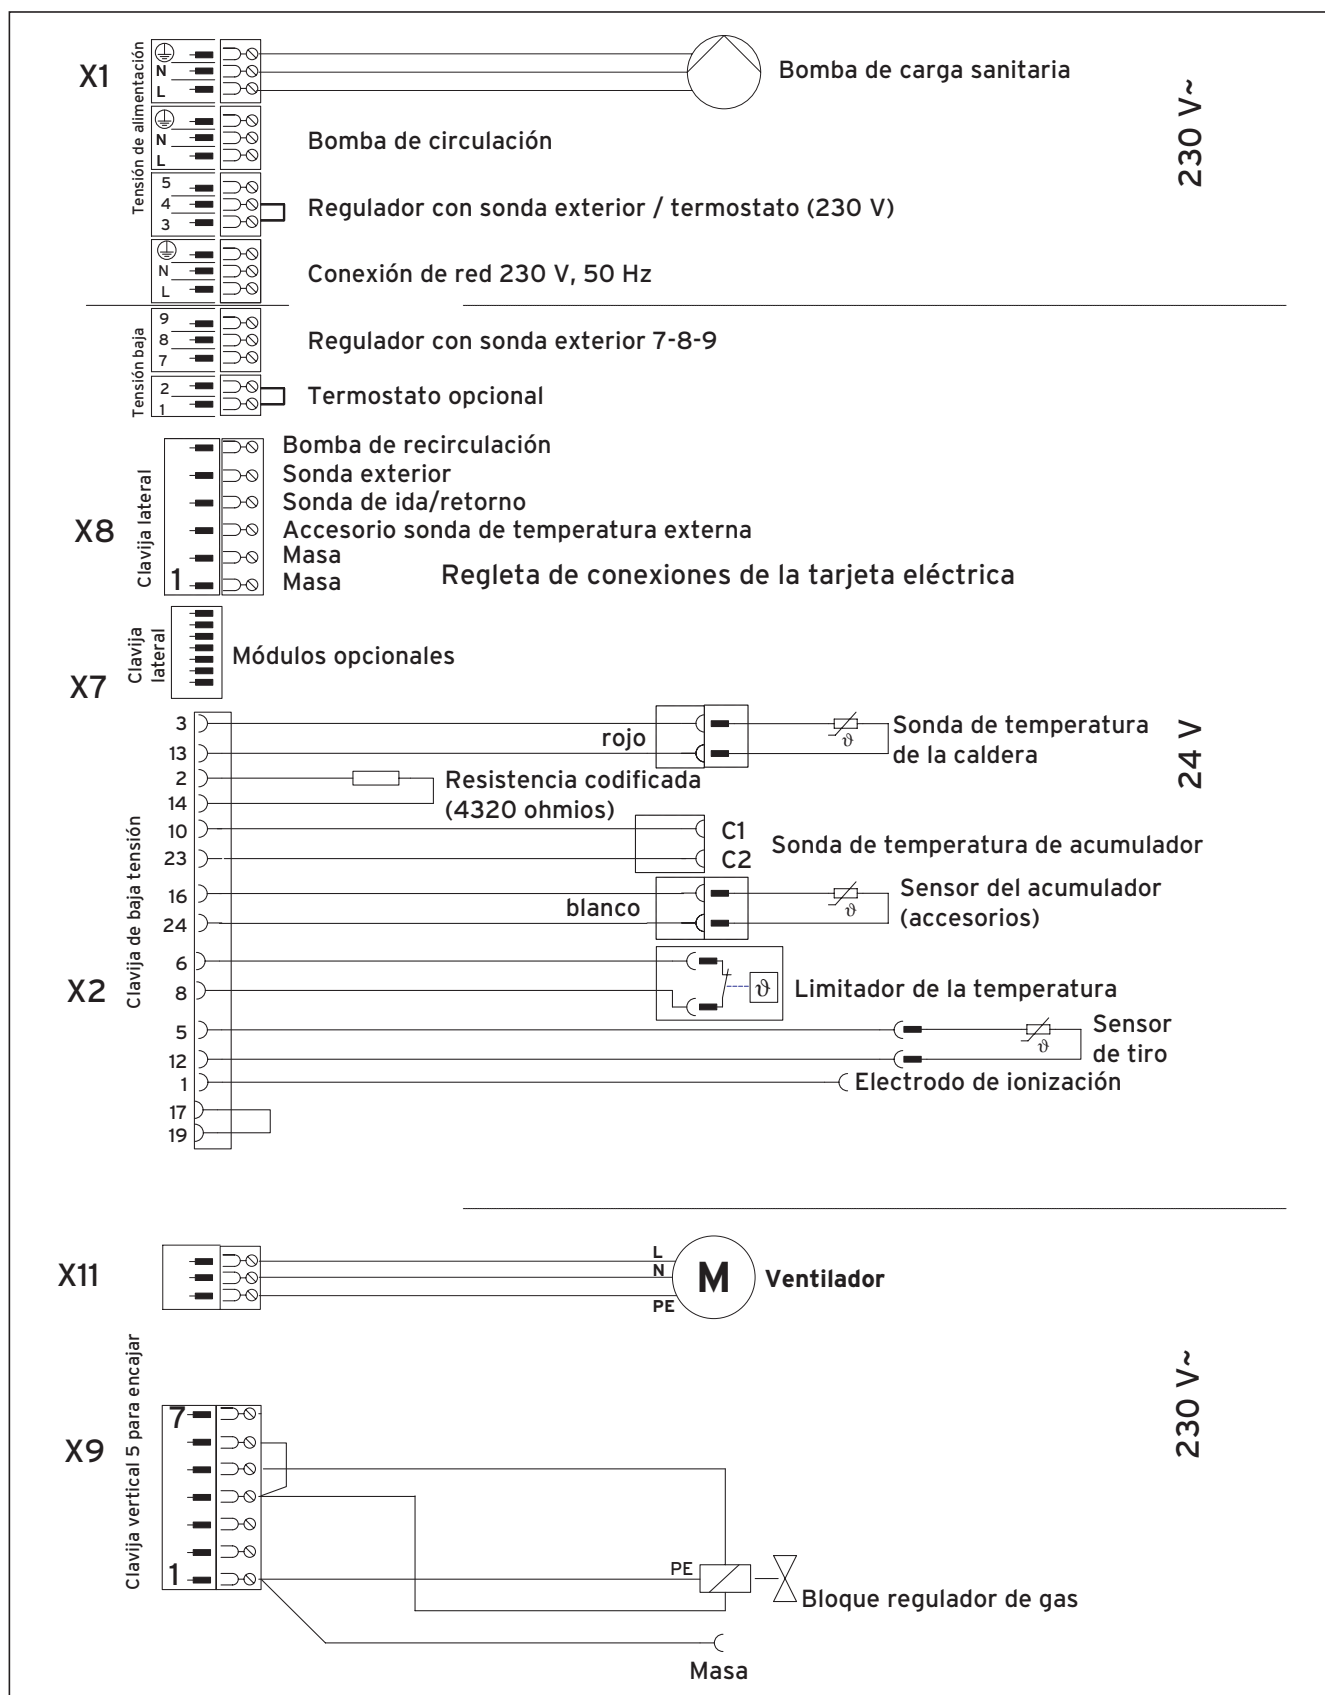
X1

Tensión de alimentación

N
L
Bomba de carga sanitaria

N
L
Bomba de circulación

5
4
3
Regulador con sonda exterior / termostato (230 V)

N
L
Conexión de red 230 V, 50 Hz

230 V~

Tensión baja
9
8
7
Regulador con sonda exterior 7-8-9

2
1
Termostato opcional

X8
Clavija lateral
Bomba de recirculación
Sonda exterior
Sonda de ida/retorno
Accesorio sonda de temperatura externa
Masa
1
Masa

Regleta de conexiones de la tarjeta eléctrica

Clavija lateral
Módulos opcionales
X7

Clavija de baja tensión
X2
3
13
rojo
Sonda de temperatura de la caldera
$\vartheta$
2
14
Resistencia codificada (4320 ohmios)
10
23
C1
C2
Sonda de temperatura de acumulador
16
24
blanco
Sensor del acumulador (accesorios)
$\vartheta$
6
8
$\vartheta$
Limitador de la temperatura
5
12
Sensor de tiro
$\vartheta$
1
Electrodo de ionización
17
19

24 V

X11
L
N
PE
M
Ventilador

X9
Clavija vertical 5 para encajar
7
1
PE
Bloque regulador de gas
Masa

230 V~